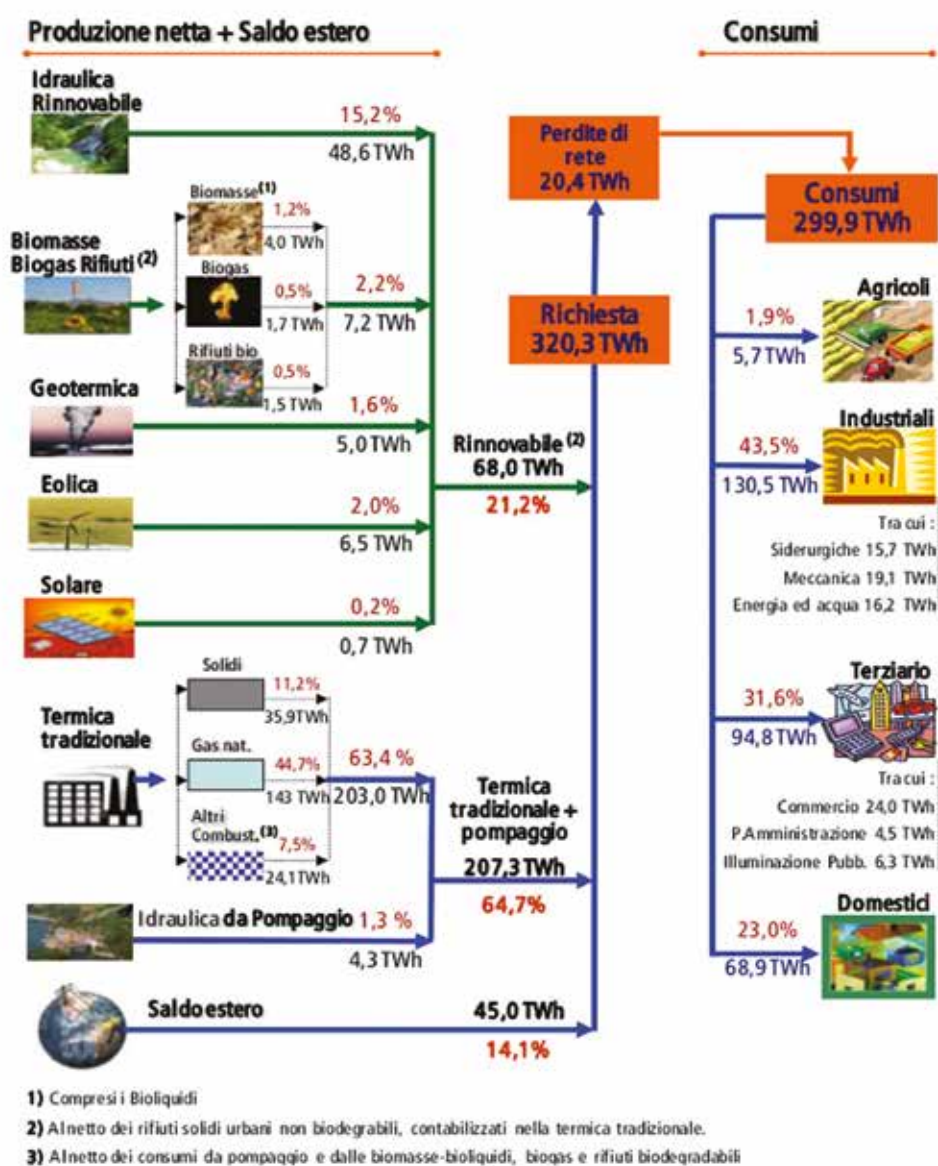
Produzione netta + Saldo estero

Consumi

Idraulica Rinnovabile

15,2%

48,6 TWh

Perdite di rete 20,4 TWh

Consumi 299,9 TWh

Biomasse(1)

1,2%

4,0 TWh

Biomasse Biogas Rifiuti (2)

Biogas

0,5%

1,7 TWh

2,2%

7,2 TWh

Rifiuti bio

0,5%

1,5 TWh

Richiesta 320,3 TWh

Agricoli

1,9%

5,7 TWh

Geotermica

1,6%

5,0 TWh

Industriali

43,5%

130,5 TWh

Rinnovabile (2) 68,0 TWh

21,2%

Eolica

2,0%

6,5 TWh

Tra cui :

Siderurgiche 15,7 TWh

Meccanica 19,1 TWh

Energia ed acqua 16,2 TWh

Solare

0,2%

0,7 TWh

Solidi

11,2%

35,9 TWh

Terziario

Termica tradizionale

31,6%

94,8 TWh

Gas nat.

44,7%

143 TWh

63,4 %

203,0 TWh

Termica tradizionale + pompaggio

Tra cui :

Commercio 24,0 TWh

Altri Combust.(3)

7,5%

24,1 TWh

P.Amministrazione 4,5 TWh

Illuminazione Pubb. 6,3 TWh

207,3 TWh

64,7%

Domestici

Idraulica da Pompaggio 1,3 %

4,3 TWh

23,0%

68,9 TWh

Saldo estero

45,0 TWh

14,1%

1) Compresi i Bioliquidi

2) Al netto dei rifiuti solidi urbani non biodegrabili, contabilizzati nella termica tradizionale.

3) Al netto dei consumi da pompaggio e dalle biomasse-bioliquidi, biogas e rifiuti biodegradabili